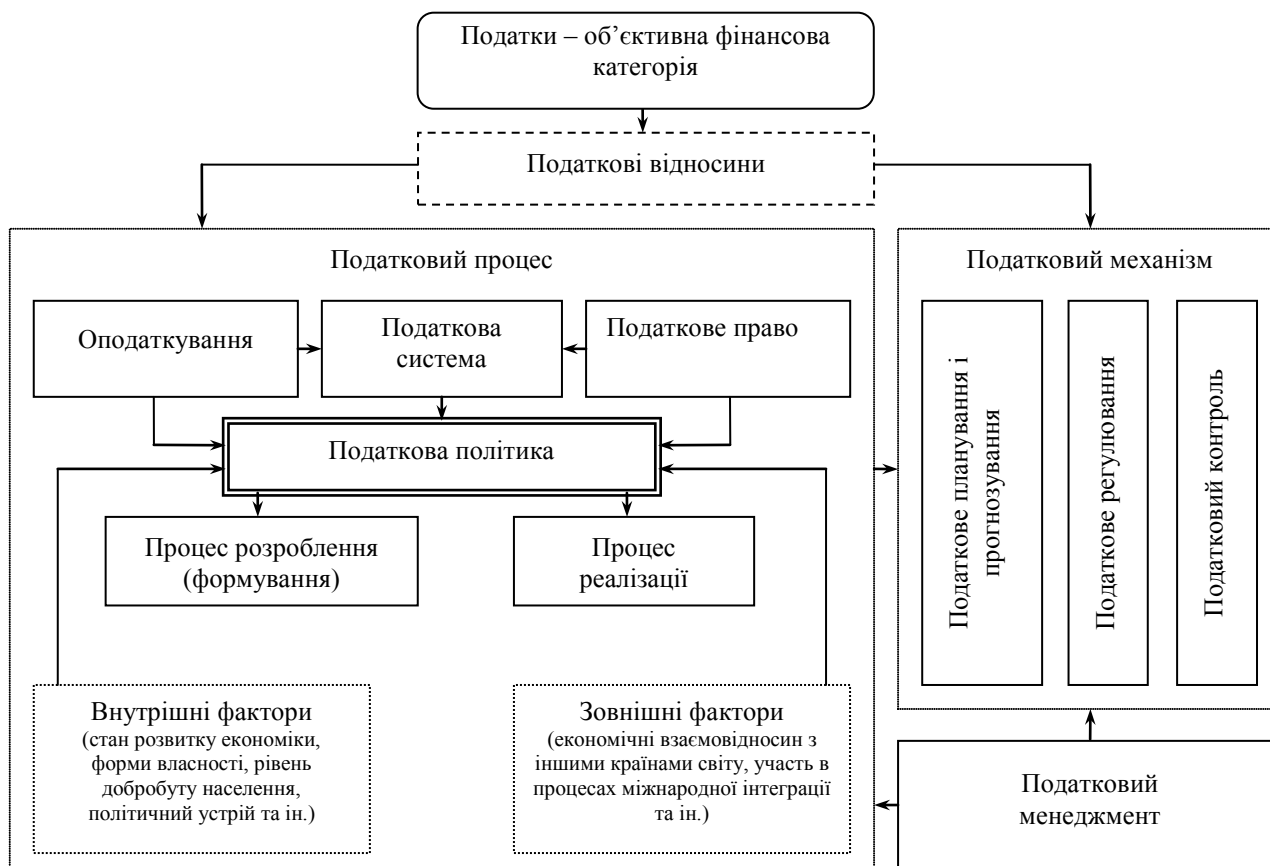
Податки – об'єктивна фінансова категорія

Податкові відносини

Податковий процес

Оподаткування

Податкова система

Податкове право

Податкова політика

Процес розроблення (формування)

Процес реалізації

Внутрішні фактори (стан розвитку економіки, форми власності, рівень добробуту населення, політичний устрій та ін.)

Зовнішні фактори (економічні взаємовідносин з іншими країнами світу, участь в процесах міжнародної інтеграції та ін.)

Податковий механізм

Податкове планування і прогнозування

Податкове регулювання

Податковий контроль

Податковий менеджмент